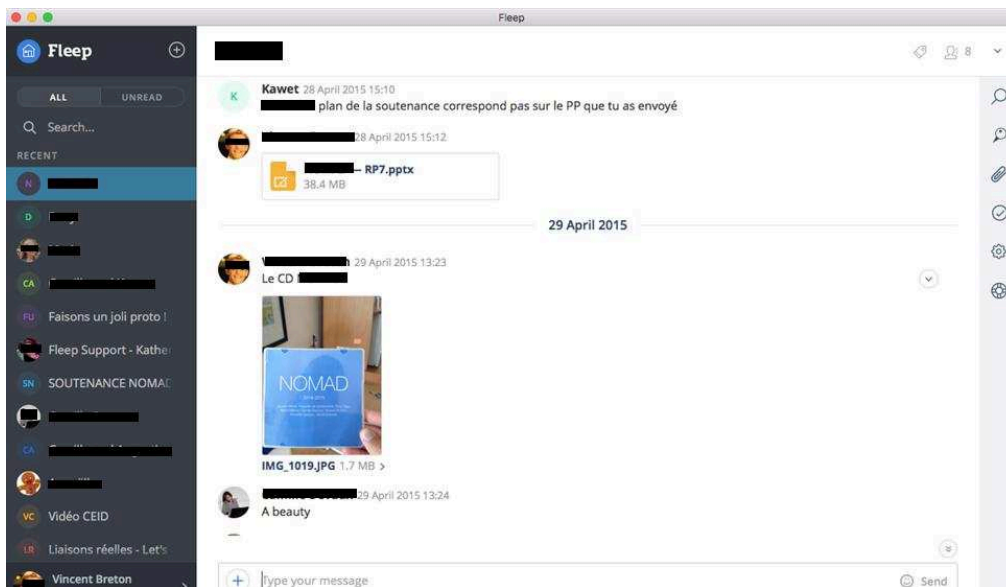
Fleep

Fleep

ALL UNREAD

Search...

RECENT

N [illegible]

D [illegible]

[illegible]

CA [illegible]

FU Faisons un joli proto !

Fleep Support - Kathe

SN SOUTENANCE NOMAD

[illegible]

CA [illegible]

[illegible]

VC Vidéo CEID

LR Liaisons réelles - Let's

Vincent Breton

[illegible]

8

K Kawet 28 April 2015 15:10
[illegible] plan de la soutenance correspond pas sur le PP que tu as envoyé

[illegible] 28 April 2015 15:12

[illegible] - RP7.pptx
38.4 MB

29 April 2015

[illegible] 29 April 2015 13:23
Le CD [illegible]

NOMAD

IMG_1019.JPG 1.7 MB >

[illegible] 29 April 2015 13:24
A beauty

+ Type your message

Send